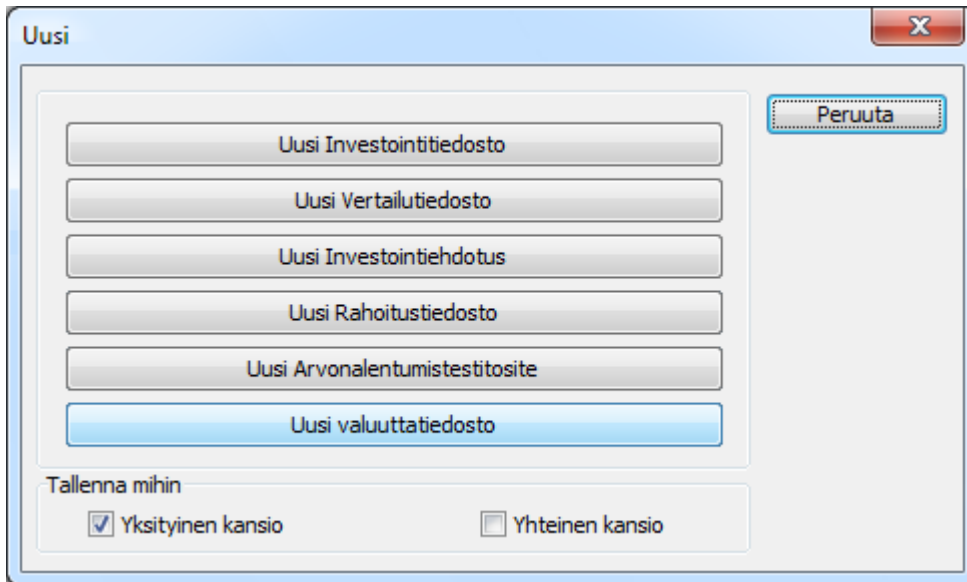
Uusi

X

Peruuta

Uusi Investointitiedosto

Uusi Vertailutiedosto

Uusi Investointiehdotus

Uusi Rahoitustiedosto

Uusi Arvonalentumistestitosite

Uusi valuuttatiedosto

Tallenna mihin

Yksityinen kansio

Yhteinen kansio